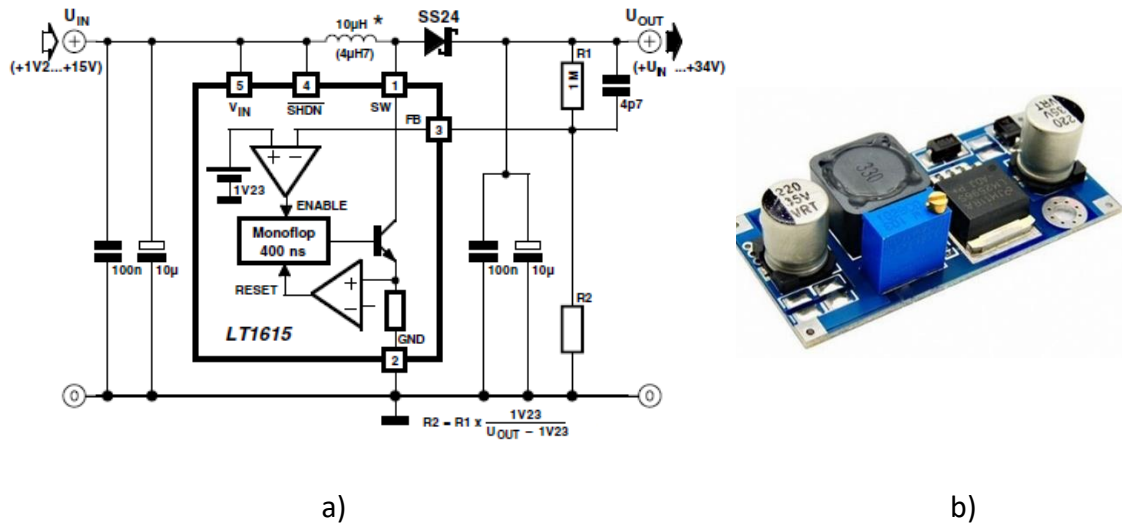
$U_{IN}$
(+1V2...+15V)
10µH *
(4µH7)
SS24
$U_{OUT}$
(+$U_{IN}$ ...+34V)
R1
1 M
4p7
5
$V_{IN}$
4
$\overline{SHDN}$
1
SW
FB
3
1V23
ENABLE
Monoflop
400 ns
RESET
LT1615
GND
2
100n
10µ
100n
10µ
R2
$R2 = R1 \times \frac{1V23}{U_{OUT} - 1V23}$
220
35V
VRT
330
220
35V
VRT

a)

b)